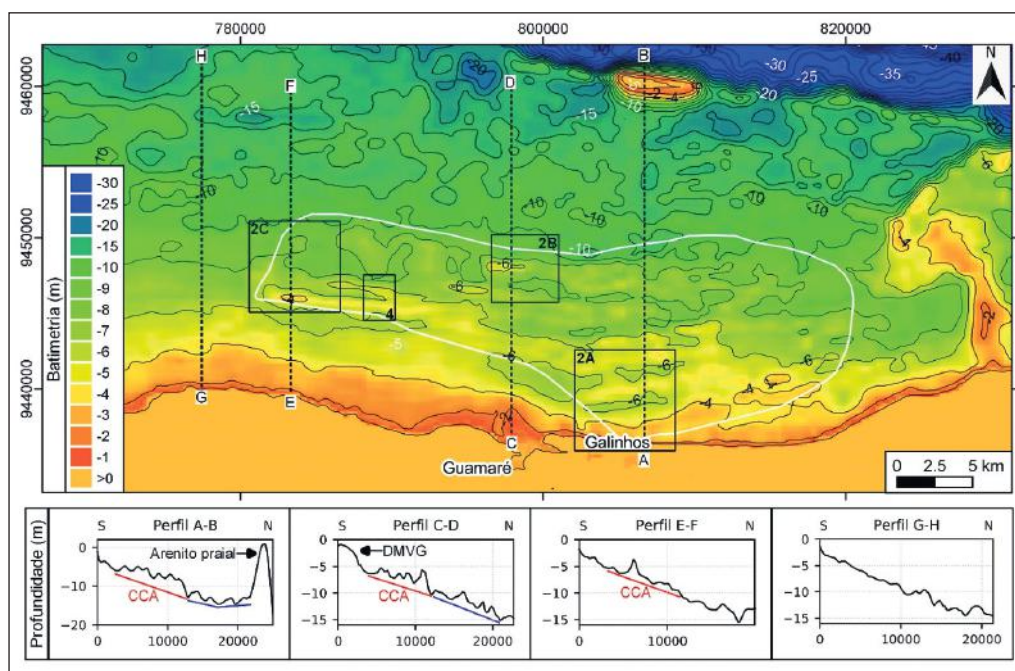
780000
800000
820000
9460000
9450000
9440000
N
H
F
D
B
G
E
C
A
2C
2B
2A
4
Galinhos
Guamaré
-10
-15
-20
-25
-30
-35
-40
-5
-6
-4
-2
Batimetria (m)
-30
-25
-20
-15
-10
-9
-8
-7
-6
-5
-4
-3
-2
-1
>0
0 2.5 5 km

Profundidade (m)

S Perfil A-B N
Arenito praial
CCA
0
-10
-20
0 10000 20000

S Perfil C-D N
DMVG
CCA
0
-5
-10
-15
0 10000 20000

S Perfil E-F N
CCA
0
-5
-10
-15
0 10000

S Perfil G-H N
0
-5
-10
-15
0 10000 20000